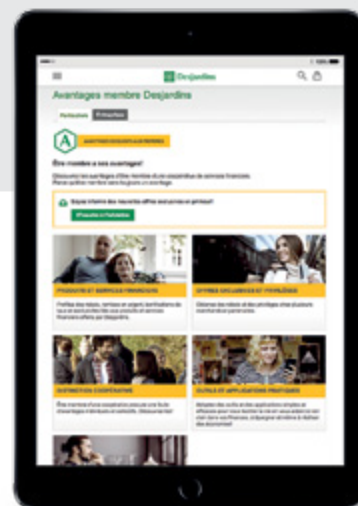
Desjardins

Avantages membre Desjardins

Particuliers

Entreprises

AVANTAGES EXCLUSIFS AUX MEMBRES

Être membre a ses avantages!

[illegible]

Soyez informé des nouvelles offres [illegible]

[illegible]

PRODUITS ET SERVICES FINANCIERS

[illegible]

OFFRES EXCLUSIVES ET PRIVILÈGES

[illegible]

DISTRIBUTION COOPÉRATIVE

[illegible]

OUTILS ET APPLICATIONS PRATIQUES

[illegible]